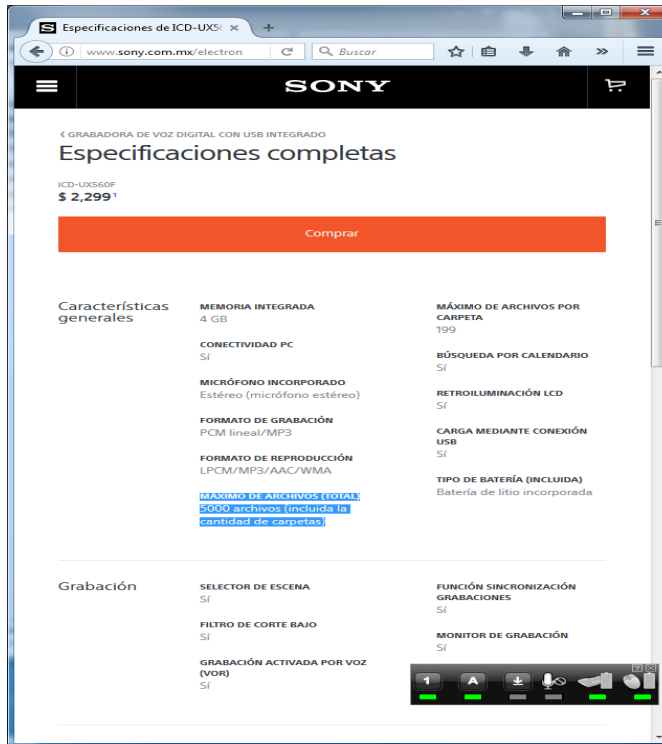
Especificaciones de ICD-UX5( ×

www.sony.com.mx/electron

Buscar

SONY

‹ GRABADORA DE VOZ DIGITAL CON USB INTEGRADO

Especificaciones completas

ICD-UX560F

$ 2,299¹

Comprar

Características generales

MEMORIA INTEGRADA
4 GB

CONECTIVIDAD PC
Sí

MICRÓFONO INCORPORADO
Estéreo (micrófono estéreo)

FORMATO DE GRABACIÓN
PCM lineal/MP3

FORMATO DE REPRODUCCIÓN
LPCM/MP3/AAC/WMA

MÁXIMO DE ARCHIVOS (TOTAL)
5000 archivos (incluida la cantidad de carpetas)

MÁXIMO DE ARCHIVOS POR CARPETA
199

BÚSQUEDA POR CALENDARIO
Sí

RETROILUMINACIÓN LCD
Sí

CARGA MEDIANTE CONEXIÓN USB
Sí

TIPO DE BATERÍA (INCLUIDA)
Batería de litio incorporada

Grabación

SELECTOR DE ESCENA
Sí

FILTRO DE CORTE BAJO
Sí

GRABACIÓN ACTIVADA POR VOZ (VOR)
Sí

FUNCIÓN SINCRONIZACIÓN GRABACIONES
Sí

MONITOR DE GRABACIÓN
Sí

1 A